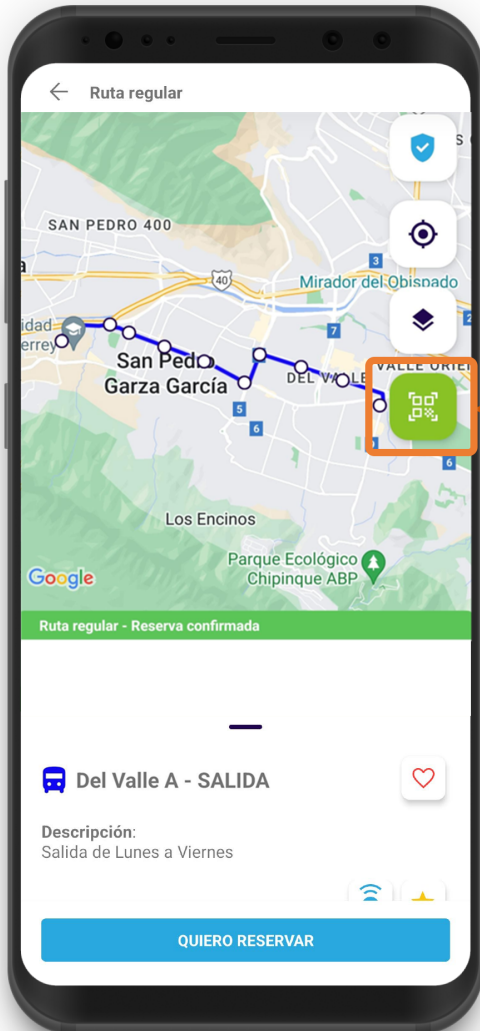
Ruta regular

SAN PEDRO 400
40
Mirador del Obispado
3
7
idad
rrey
San Pedro
Garza García
DEL VALLE
VALLE ORIE
5
6
6
Los Encinos
Parque Ecológico
Chipinque ABP
Google

Ruta regular - Reserva confirmada

Del Valle A - SALIDA

Descripción:
Salida de Lunes a Viernes

QUIERO RESERVAR